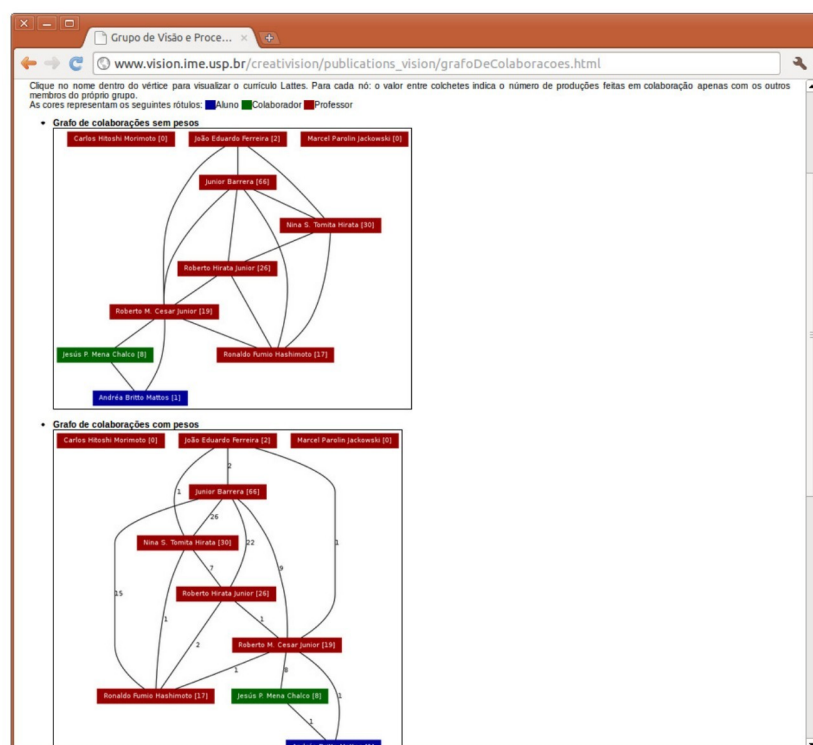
Grupo de Visão e Proce... ×

www.vision.ime.usp.br/creativision/publications_vision/grafoDeColaboracoes.html

Clique no nome dentro do vértice para visualizar o currículo Lattes. Para cada nó: o valor entre colchetes indica o número de produções feitas em colaboração apenas com os outros membros do próprio grupo.
As cores representam os seguintes rótulos: Aluno Colaborador Professor

• Grafo de colaborações sem pesos

Carlos Hitoshi Morimoto [0]
João Eduardo Ferreira [2]
Marcel Parolin Jackowski [0]
Junior Barrera [66]
Nina S. Tomita Hirata [30]
Roberto Hirata Junior [26]
Roberto M. Cesar Junior [19]
Jesús P. Mena Chalco [8]
Ronaldo Fumio Hashimoto [17]
Andréa Britto Mattos [1]

• Grafo de colaborações com pesos

Carlos Hitoshi Morimoto [0]
João Eduardo Ferreira [2]
Marcel Parolin Jackowski [0]
2
1
Junior Barrera [66]
26
Nina S. Tomita Hirata [30]
22
1
15
7
9
Roberto Hirata Junior [26]
1
1
2
Roberto M. Cesar Junior [19]
1
8
1
Ronaldo Fumio Hashimoto [17]
Jesús P. Mena Chalco [8]
1
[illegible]